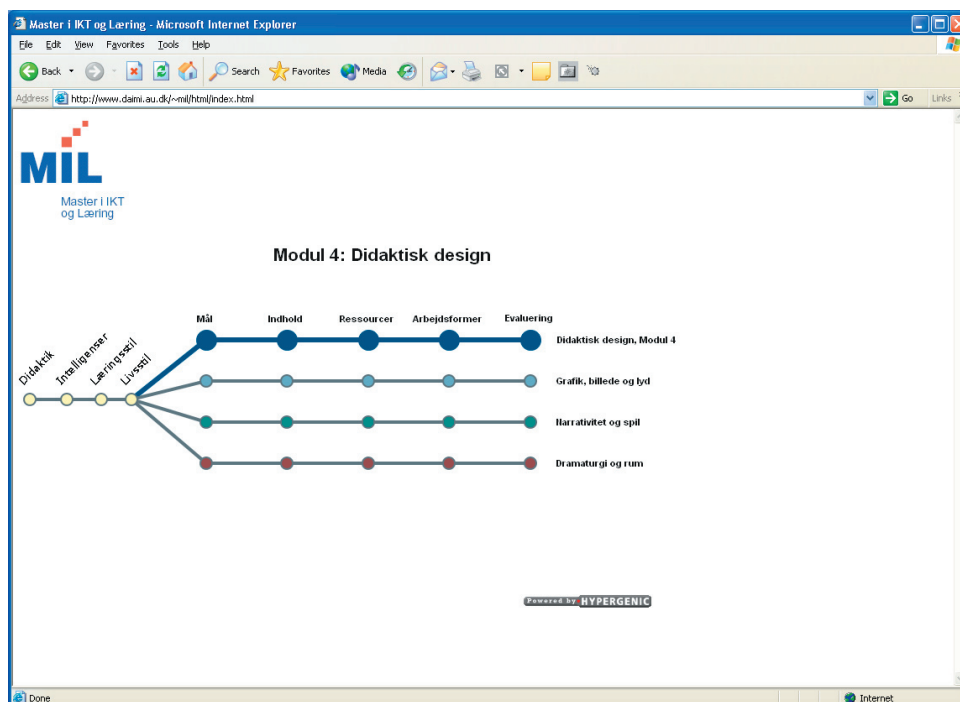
Master i IKT og Læring - Microsoft Internet Explorer

File Edit View Favorites Tools Help

Back Search Favorites Media

Address http://www.daimi.au.dk/~mil/html/index.html Go Links

MIL
Master i IKT og Læring

Modul 4: Didaktisk design

Didaktik Intelligenser Læringsstil Livsstil

Mål Indhold Ressourcer Arbejdsformer Evaluering

Didaktisk design, Modul 4

Grafik, billede og lyd

Narrativitet og spil

Dramaturgi og rum

Powered by HYPERGENIC

Done

Internet